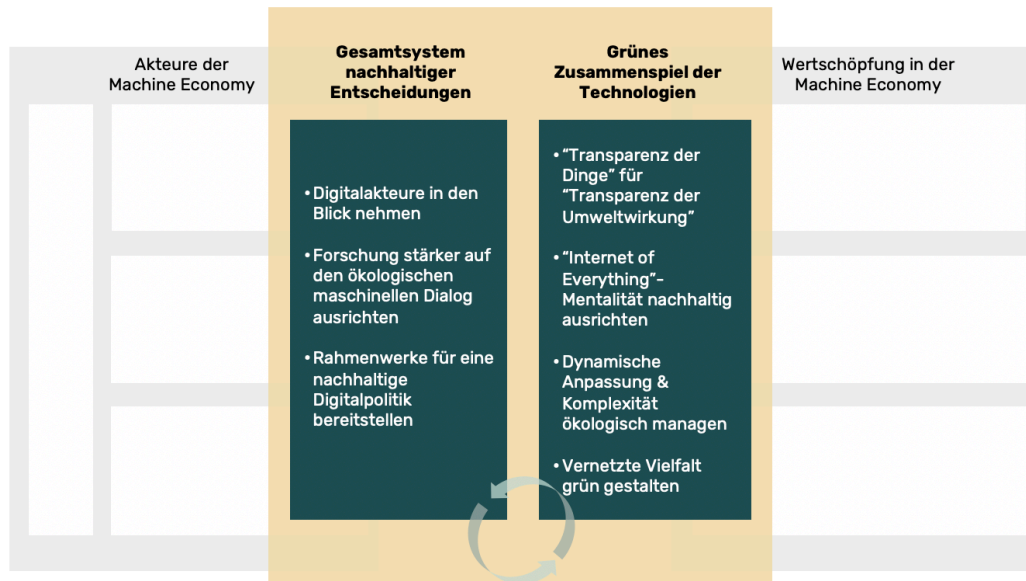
Akteure der Machine Economy

Gesamtsystem nachhaltiger Entscheidungen

Grünes Zusammenspiel der Technologien

Wertschöpfung in der Machine Economy

• Digitalakteure in den Blick nehmen

• Forschung stärker auf den ökologischen maschinellen Dialog ausrichten

• Rahmenwerke für eine nachhaltige Digitalpolitik bereitstellen

• “Transparenz der Dinge” für “Transparenz der Umweltwirkung”

• “Internet of Everything”-Mentalität nachhaltig ausrichten

• Dynamische Anpassung & Komplexität ökologisch managen

• Vernetzte Vielfalt grün gestalten